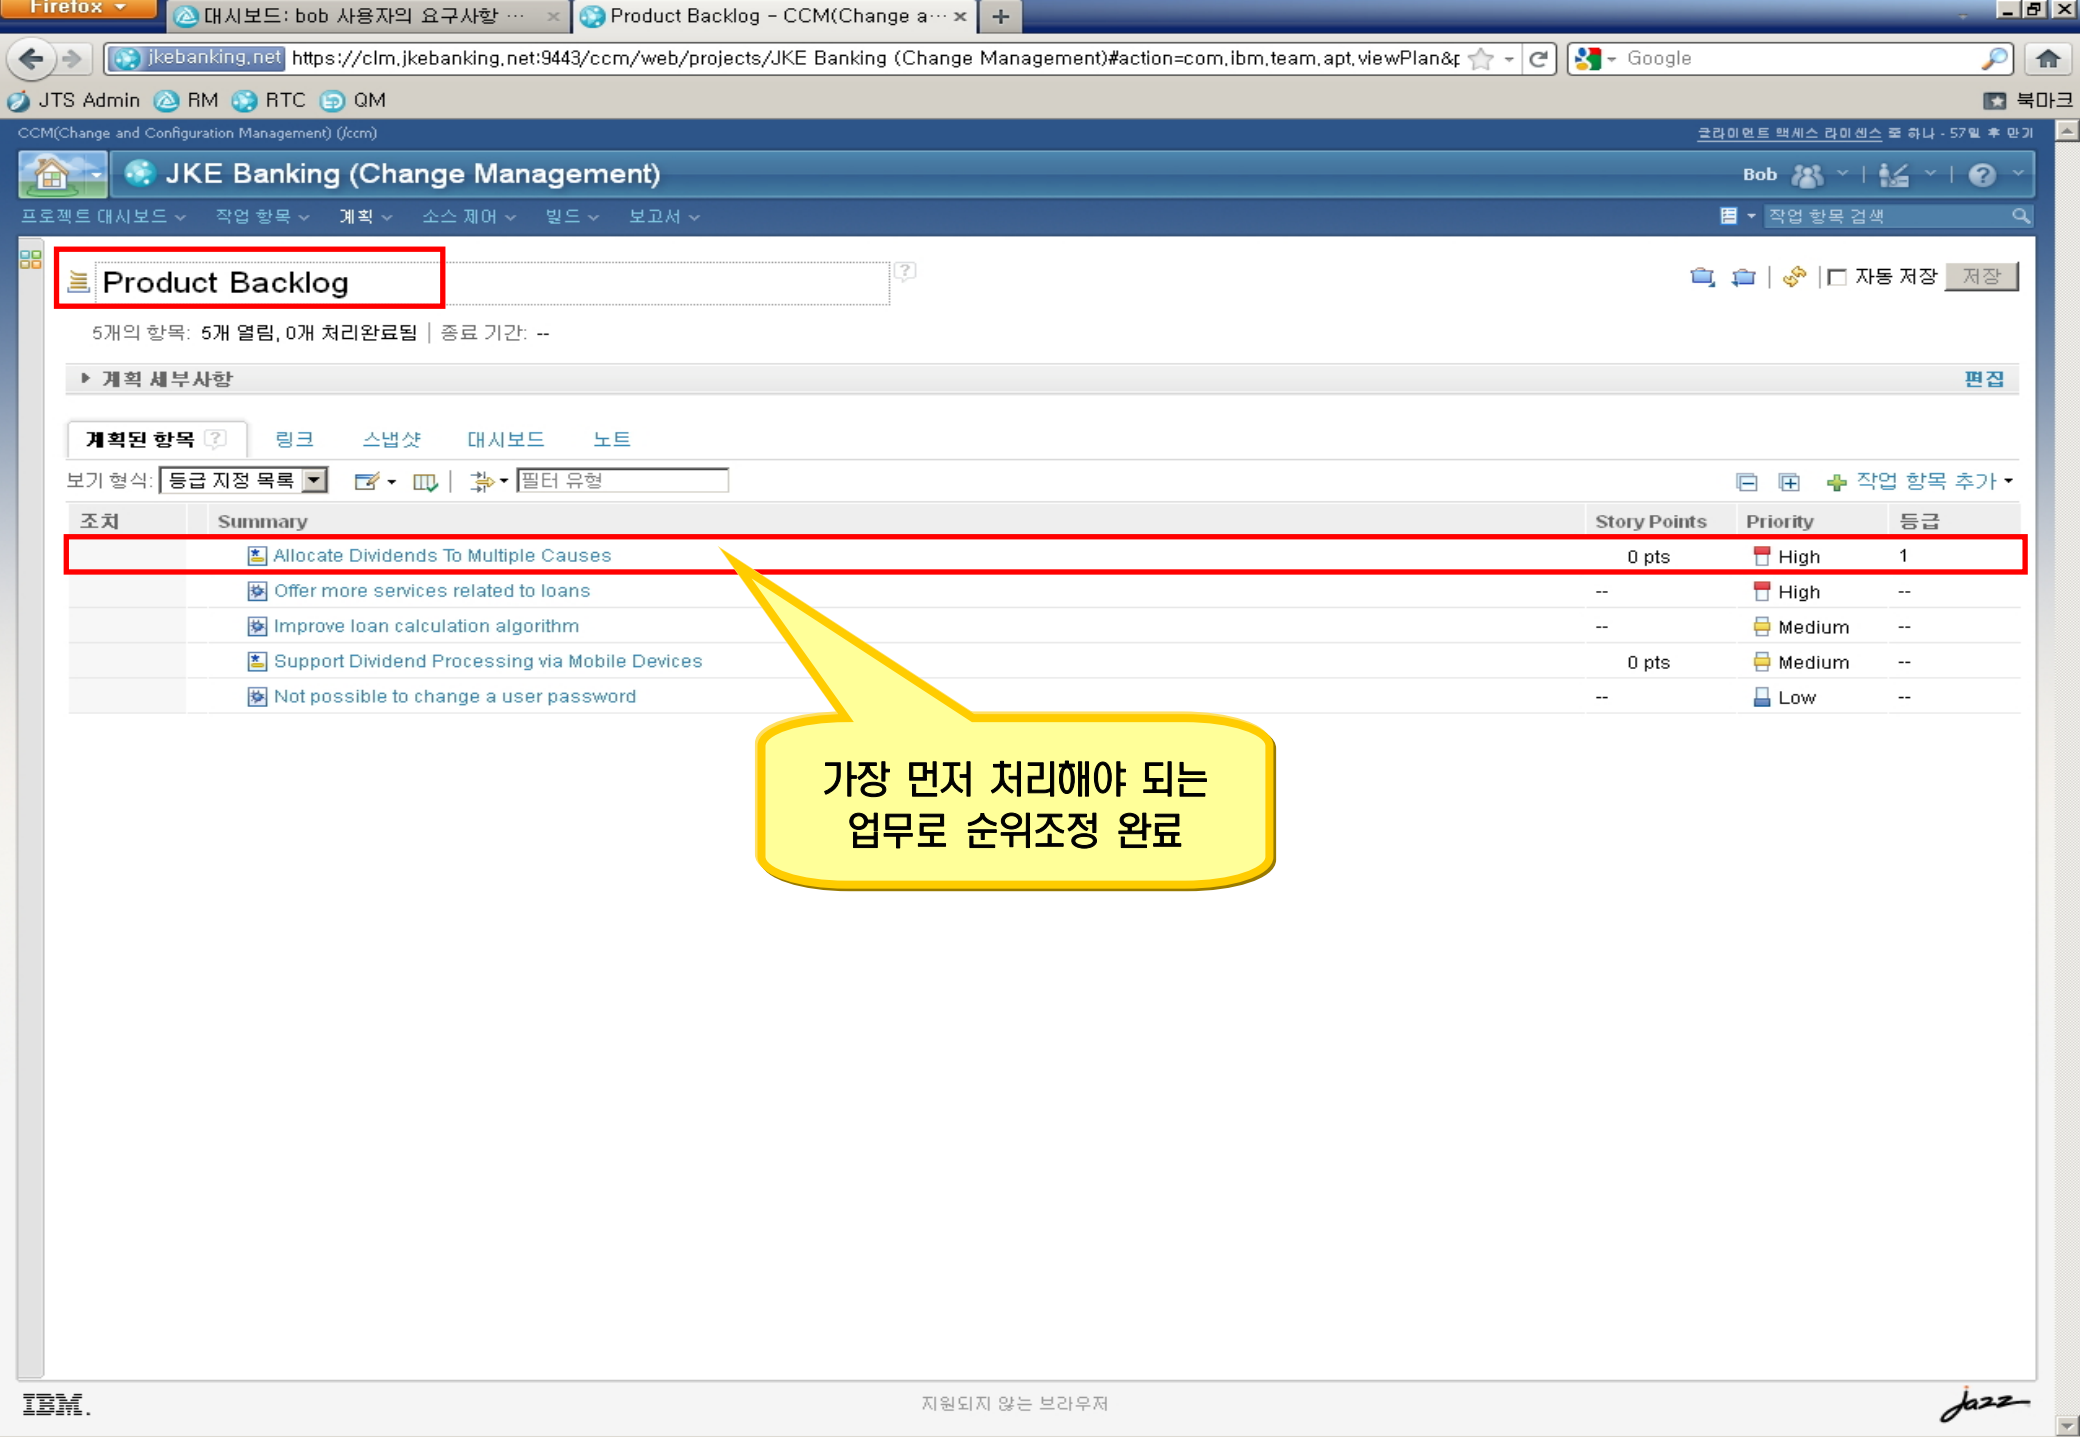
Firefox

대시보드: bob 사용자의 요구사항 ...

Product Backlog - CCM(Change a...

jkebanking.net https://clm.jkebanking.net:9443/ccm/web/projects/JKE Banking (Change Management)#action=com.ibm.team.apt.viewPlan&p

Google

JTS Admin RM RTC QM

북마크

CCM(Change and Configuration Management) (/ccm)

클라이언트 액세스 라이센스 중 하나 - 57일 후 만기

JKE Banking (Change Management)

Bob

프로젝트 대시보드 작업 항목 계획 소스 제어 빌드 보고서

작업 항목 검색

Product Backlog

자동 저장 저장

5개의 항목: 5개 열림, 0개 처리완료됨 | 종료 기간: --

계획 세부사항

편집

계획된 항목 링크 스냅샷 대시보드 노트

보기 형식: 등급 지정 목록

필터 유형

작업 항목 추가

| 조치 | Summary | Story Points | Priority | 등급 |
|---|---|---|---|---|
| | Allocate Dividends To Multiple Causes | 0 pts | High | 1 |
| | Offer more services related to loans | -- | High | -- |
| | Improve loan calculation algorithm | -- | Medium | -- |
| | Support Dividend Processing via Mobile Devices | 0 pts | Medium | -- |
| | Not possible to change a user password | -- | Low | -- |

가장 먼저 처리해야 되는 업무로 순위조정 완료

IBM.

지원되지 않는 브라우저

Jazz